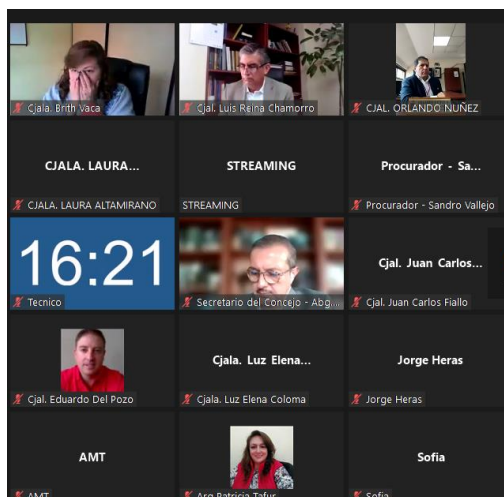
Cjala. Brith Vaca

Cjal. Luis Reina Chamorro

CJAL. ORLANDO NUÑEZ

CJALA. LAURA...

CJALA. LAURA ALTAMIRANO

STREAMING

STREAMING

Procurador - Sa...

Procurador - Sandro Vallejo

16:21

Tecnico

Secretario del Concejo - Abg....

Cjal. Juan Carlos...

Cjal. Juan Carlos Fiallo

Cjal. Eduardo Del Pozo

Cjala. Luz Elena...

Cjala. Luz Elena Coloma

Jorge Heras

Jorge Heras

AMT

AMT

Arq Patricia Tafur

Sofia

Sofia